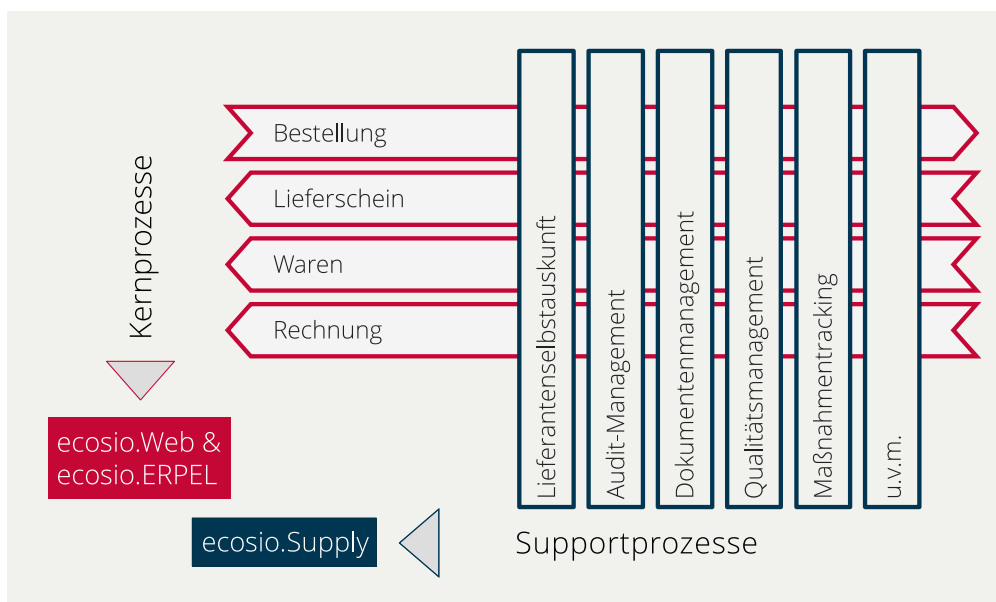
Kernprozesse

Bestellung

Lieferschein

Waren

Rechnung

Lieferantenselbstauskunft

Audit-Management

Dokumentenmanagement

Qualitätsmanagement

Maßnahmentracking

u.v.m.

ecosio.Web & ecosio.ERPEL

ecosio.Supply

Supportprozesse